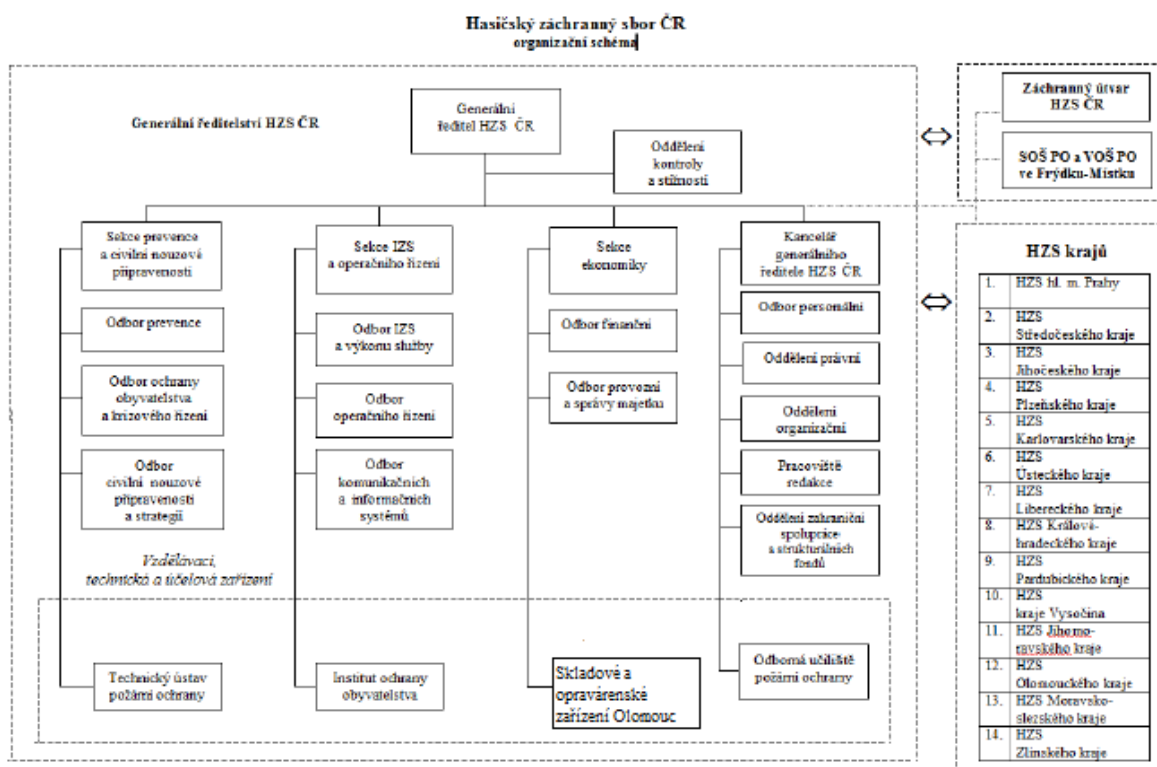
Hasičský záchranný sbor ČR
organizační schéma

Generální ředitelství HZS ČR

Generální ředitel HZS ČR

Oddělení kontroly a stížností

Záchranný útvar HZS ČR

SOŠ PO a VOŠ PO ve Frýdku-Místku

Sekce prevence a civilní nouzové připravenosti

Odbor prevence

Odbor ochrany obyvatelstva a krizového řízení

Odbor civilní nouzové připravenosti a strategií

Sekce IZS a operačního řízení

Odbor IZS a výkonu služby

Odbor operačního řízení

Odbor komunikačních a informačních systémů

Sekce ekonomiky

Odbor finanční

Odbor provozní a správy majetku

Kancelář generálního ředitele HZS ČR

Odbor personální

Oddělení právní

Oddělení organizační

Pracoviště redakce

Oddělení zahraniční spolupráce a strukturálních fondů

Vzdělávací, technická a účelová zařízení

Technický ústav požární ochrany

Institut ochrany obyvatelstva

Skladové a opravárenské zařízení Olomouc

Odborné učiliště požární ochrany

HZS krajů

| | |
|---|---|
| 1. | HZS hl. m. Prahy |
| 2. | HZS Středočeského kraje |
| 3. | HZS Jihočeského kraje |
| 4. | HZS Plzeňského kraje |
| 5. | HZS Karlovarského kraje |
| 6. | HZS Ústeckého kraje |
| 7. | HZS Libereckého kraje |
| 8. | HZS Královéhradeckého kraje |
| 9. | HZS Pardubického kraje |
| 10. | HZS kraje Vysočina |
| 11. | HZS Jihomoravského kraje |
| 12. | HZS Olomouckého kraje |
| 13. | HZS Moravskoslezského kraje |
| 14. | HZS Zlínského kraje |